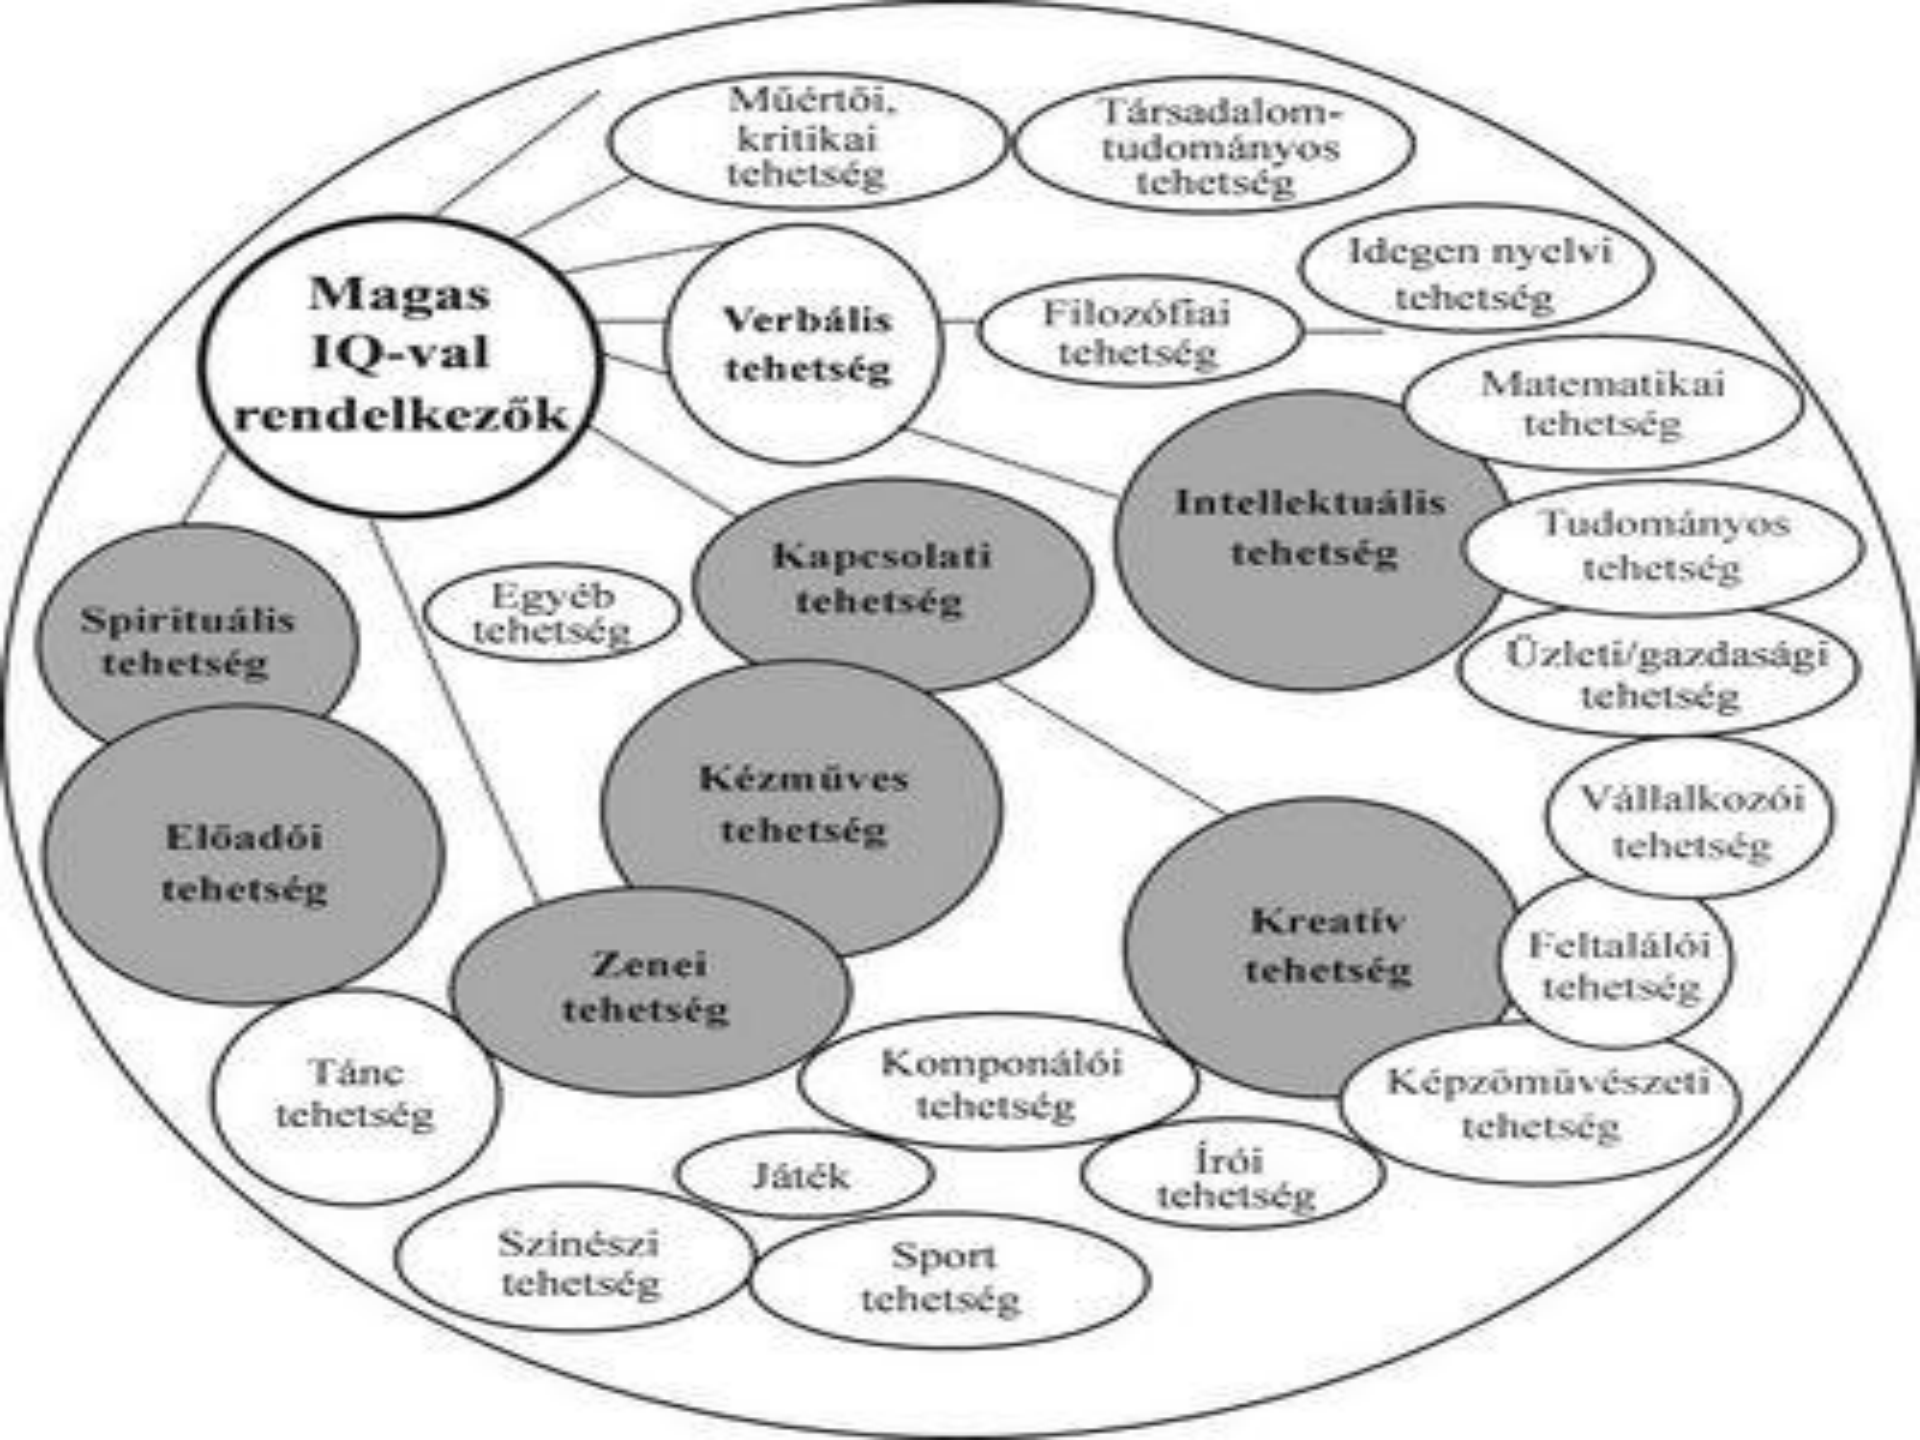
Műértői, kritikai tehetség

Társadalom-tudományos tehetség

Idegen nyelvi tehetség

Magas IQ-val rendelkezők

Verbális tehetség

Filozófiai tehetség

Matematikai tehetség

Intellektuális tehetség

Tudományos tehetség

Kapcsolati tehetség

Egyéb tehetség

Spirituális tehetség

Üzleti/gazdasági tehetség

Kézműves tehetség

Vállalkozói tehetség

Előadói tehetség

Kreatív tehetség

Feltalálói tehetség

Zenei tehetség

Tánc tehetség

Komponálói tehetség

Képzőművészeti tehetség

Játék

Írói tehetség

Színészi tehetség

Sport tehetség